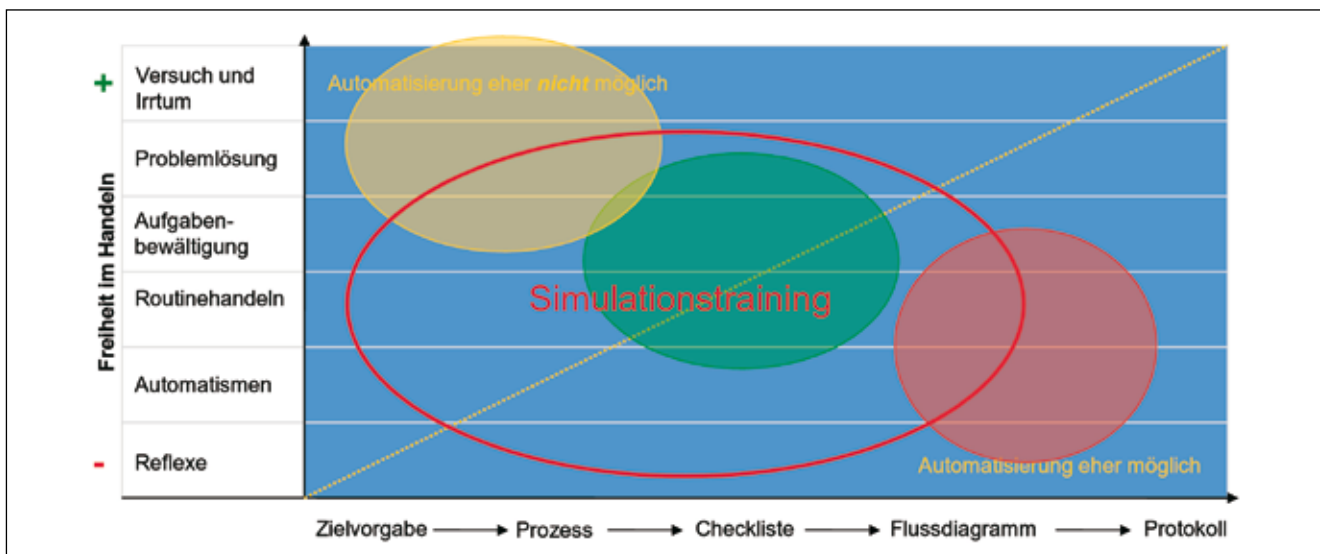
Freiheit im Handeln

+ Versuch und Irrtum

Problemlösung

Aufgabenbewältigung

Routinehandeln

Automatismen

- Reflexe

Automatisierung eher *nicht* möglich

Simulationstraining

Automatisierung eher möglich

Zielvorgabe → Prozess → Checkliste → Flussdiagramm → Protokoll